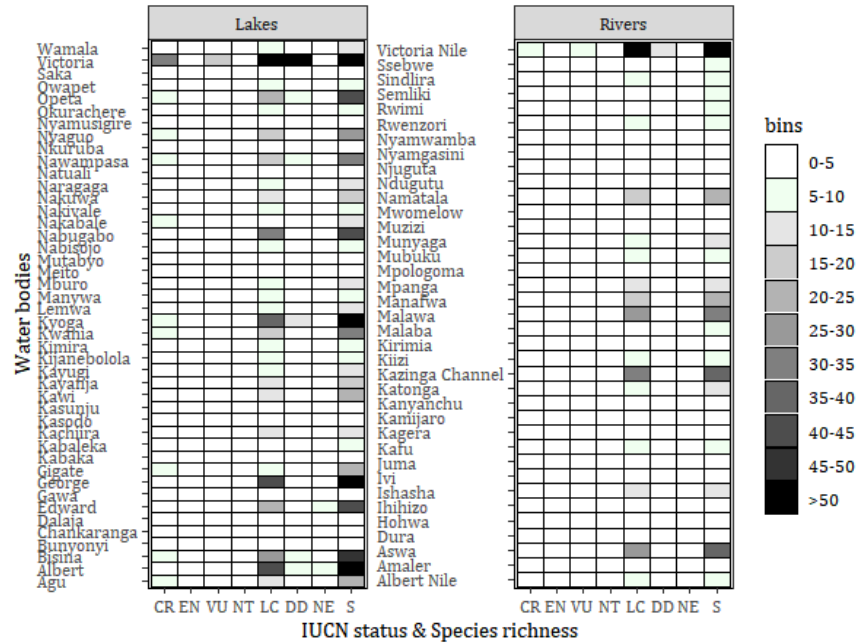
Lakes

Wamala
Victoria
Saka
Owapet
Opeta
Okurachere
Nyamusigire
Nyaguo
Nkuruba
Nawampasa
Natuali
Naragaga
Nakuwa
Nakivale
Nakabale
Nabugabo
Nabisojo
Mutabyo
Meito
Mburo
Manywa
Lemwa
Kyoga
Kwania
Kimira
Kijanebolola
Kayugi
Kayanja
Kawi
Kasunju
Kaspdo
Kachira
Kabaleka
Kabaka
Gigate
George
Gawa
Edward
Dalaja
Chankaranga
Bunyonyi
Bisina
Albert
Agu

Rivers

Victoria Nile
Ssebwe
Sindlira
Semliki
Rwimi
Rwenzori
Nyamwamba
Nyamgasini
Njuguta
Ndugutu
Namatala
Mwomelow
Muzizi
Munyaga
Mubuku
Mpologoma
Mpanga
Manafwa
Malawa
Malaba
Kirimia
Kiizi
Kazinga Channel
Katonga
Kanyanchu
Kamijaro
Kagera
Kafu
Juma
Ivi
Ishasha
Ihihizo
Hohwa
Dura
Aswa
Amaler
Albert Nile

Water bodies

CR EN VU NT LC DD NE S

CR EN VU NT LC DD NE S

IUCN status & Species richness

bins
0-5
5-10
10-15
15-20
20-25
25-30
30-35
35-40
40-45
45-50
>50